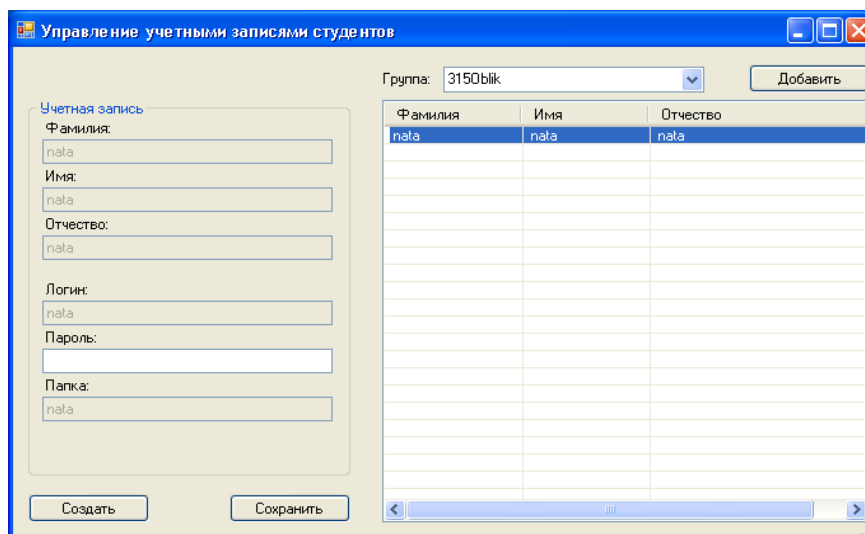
Управление учетными записями студентов

Группа: 3150blik

Добавить

Учетная запись

Фамилия:

nata

Имя:

nata

Отчество:

nata

Логин:

nata

Пароль:

Папка:

nata

| Фамилия | Имя | Отчество |
|---|---|---|
| nata | nata | nata |

Создать

Сохранить